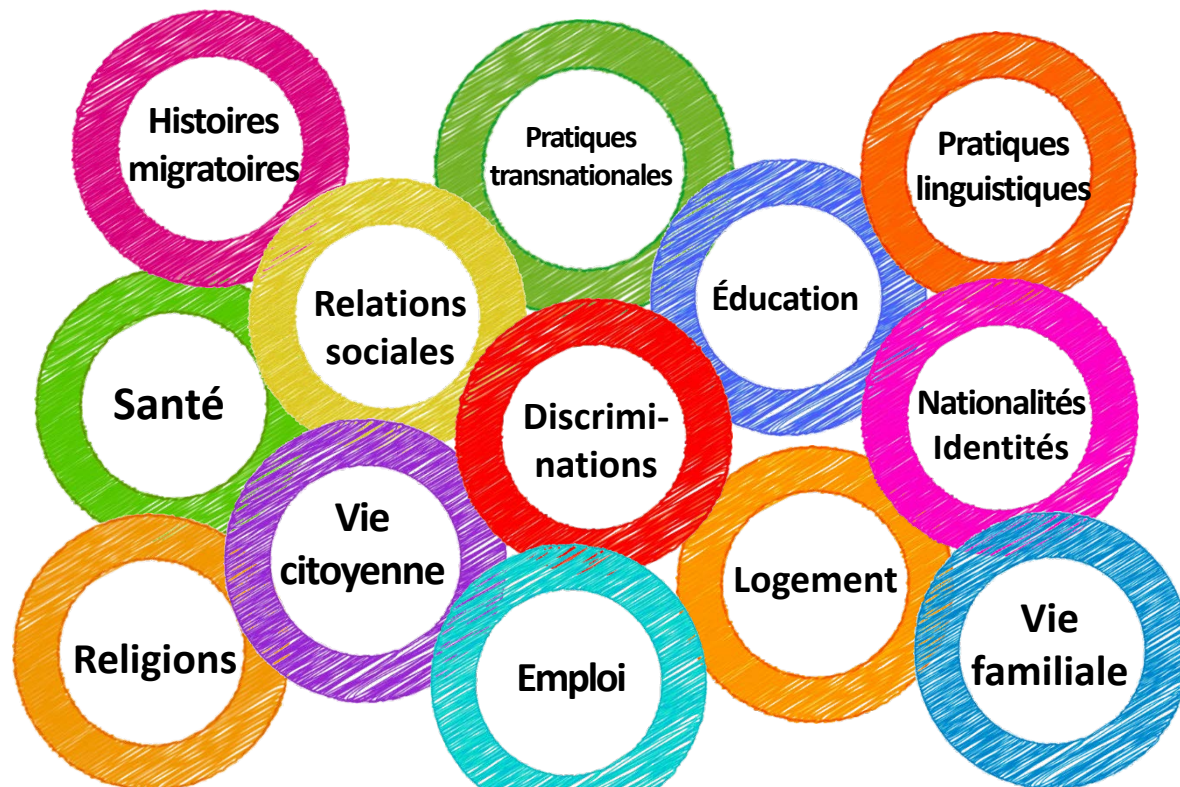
Histoires migratoires

Pratiques transnationales

Pratiques linguistiques

Relations sociales

Éducation

Santé

Discriminations

Nationalités Identités

Vie citoyenne

Logement

Vie familiale

Religions

Emploi